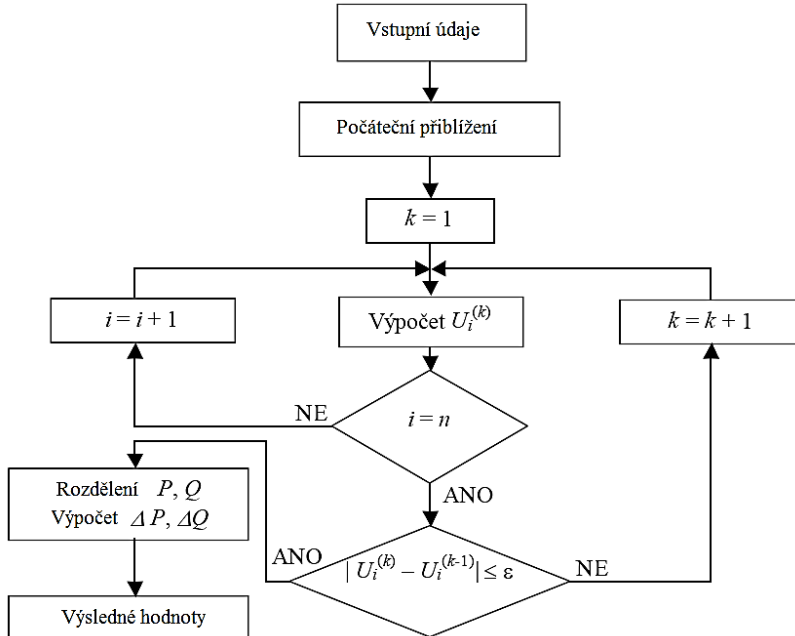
Vstupní údaje

Počáteční přiblížení

$k = 1$

$i = i + 1$

Výpočet $U_i^{(k)}$

$k = k + 1$

NE

$i = n$

ANO

Rozdělení $P, Q$
Výpočet $\Delta P, \Delta Q$

ANO

$|U_i^{(k)} - U_i^{(k-1)}| \leq \varepsilon$

NE

Výsledné hodnoty